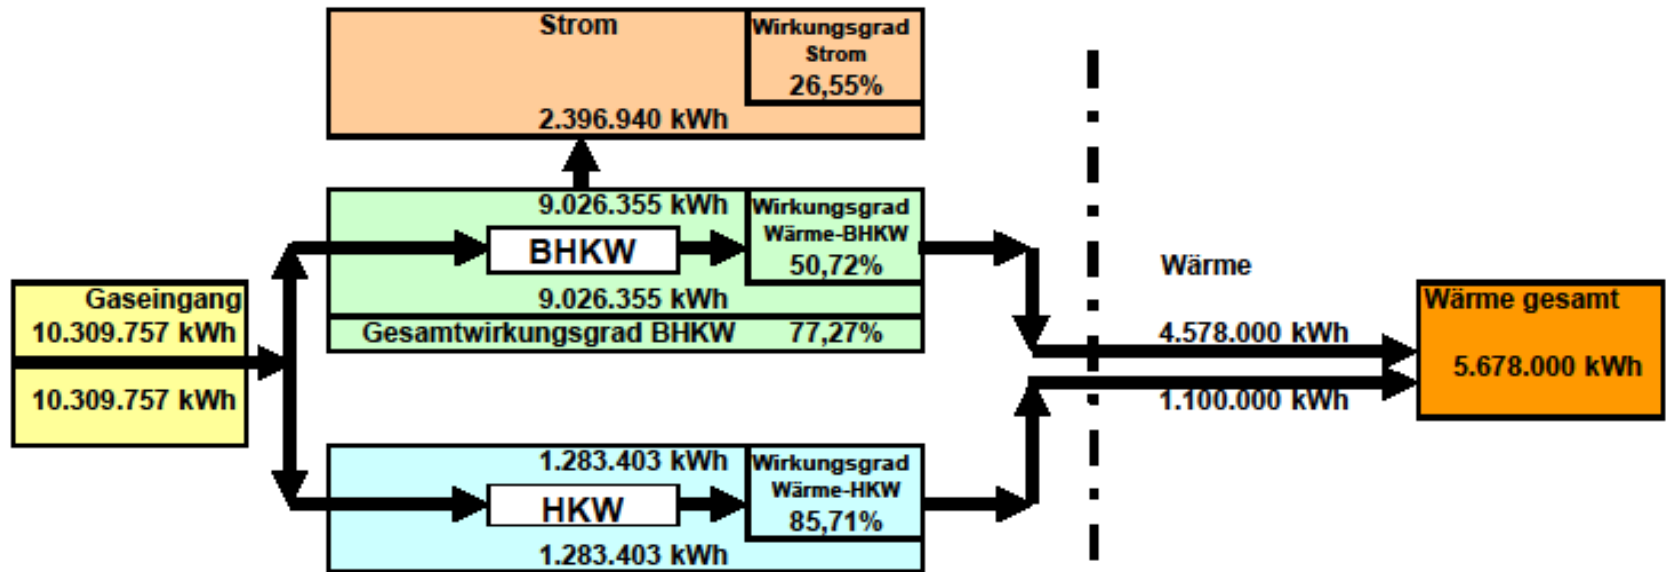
Strom

Wirkungsgrad Strom 26,55%

2.396.940 kWh

9.026.355 kWh

Wirkungsgrad Wärme-BHKW 50,72%

BHKW

9.026.355 kWh

Gesamtwirkungsgrad BHKW 77,27%

Gaseingang 10.309.757 kWh

10.309.757 kWh

Wärme

Wärme gesamt

4.578.000 kWh

5.678.000 kWh

1.100.000 kWh

1.283.403 kWh

Wirkungsgrad Wärme-HKW 85,71%

HKW

1.283.403 kWh